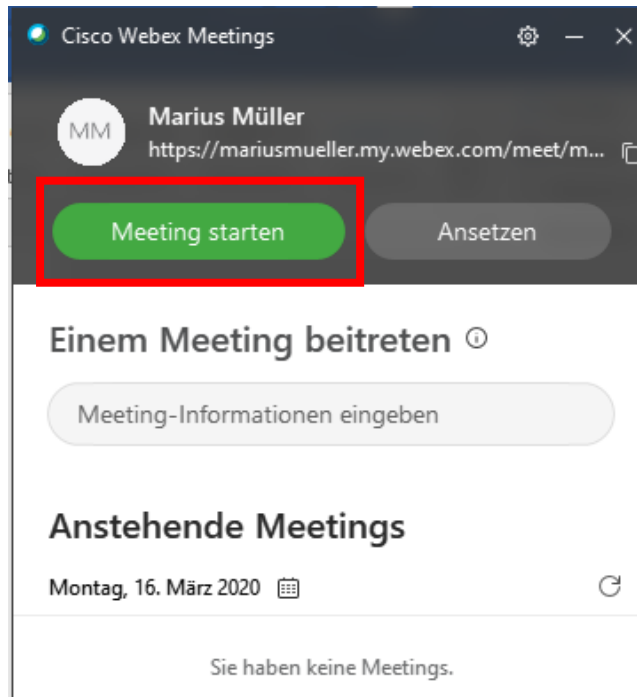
Cisco Webex Meetings

MM

Marius Müller

https://mariusmueller.my.webex.com/meet/m...

Meeting starten

Ansetzen

Einem Meeting beitreten

Meeting-Informationen eingeben

Anstehende Meetings

Montag, 16. März 2020

Sie haben keine Meetings.